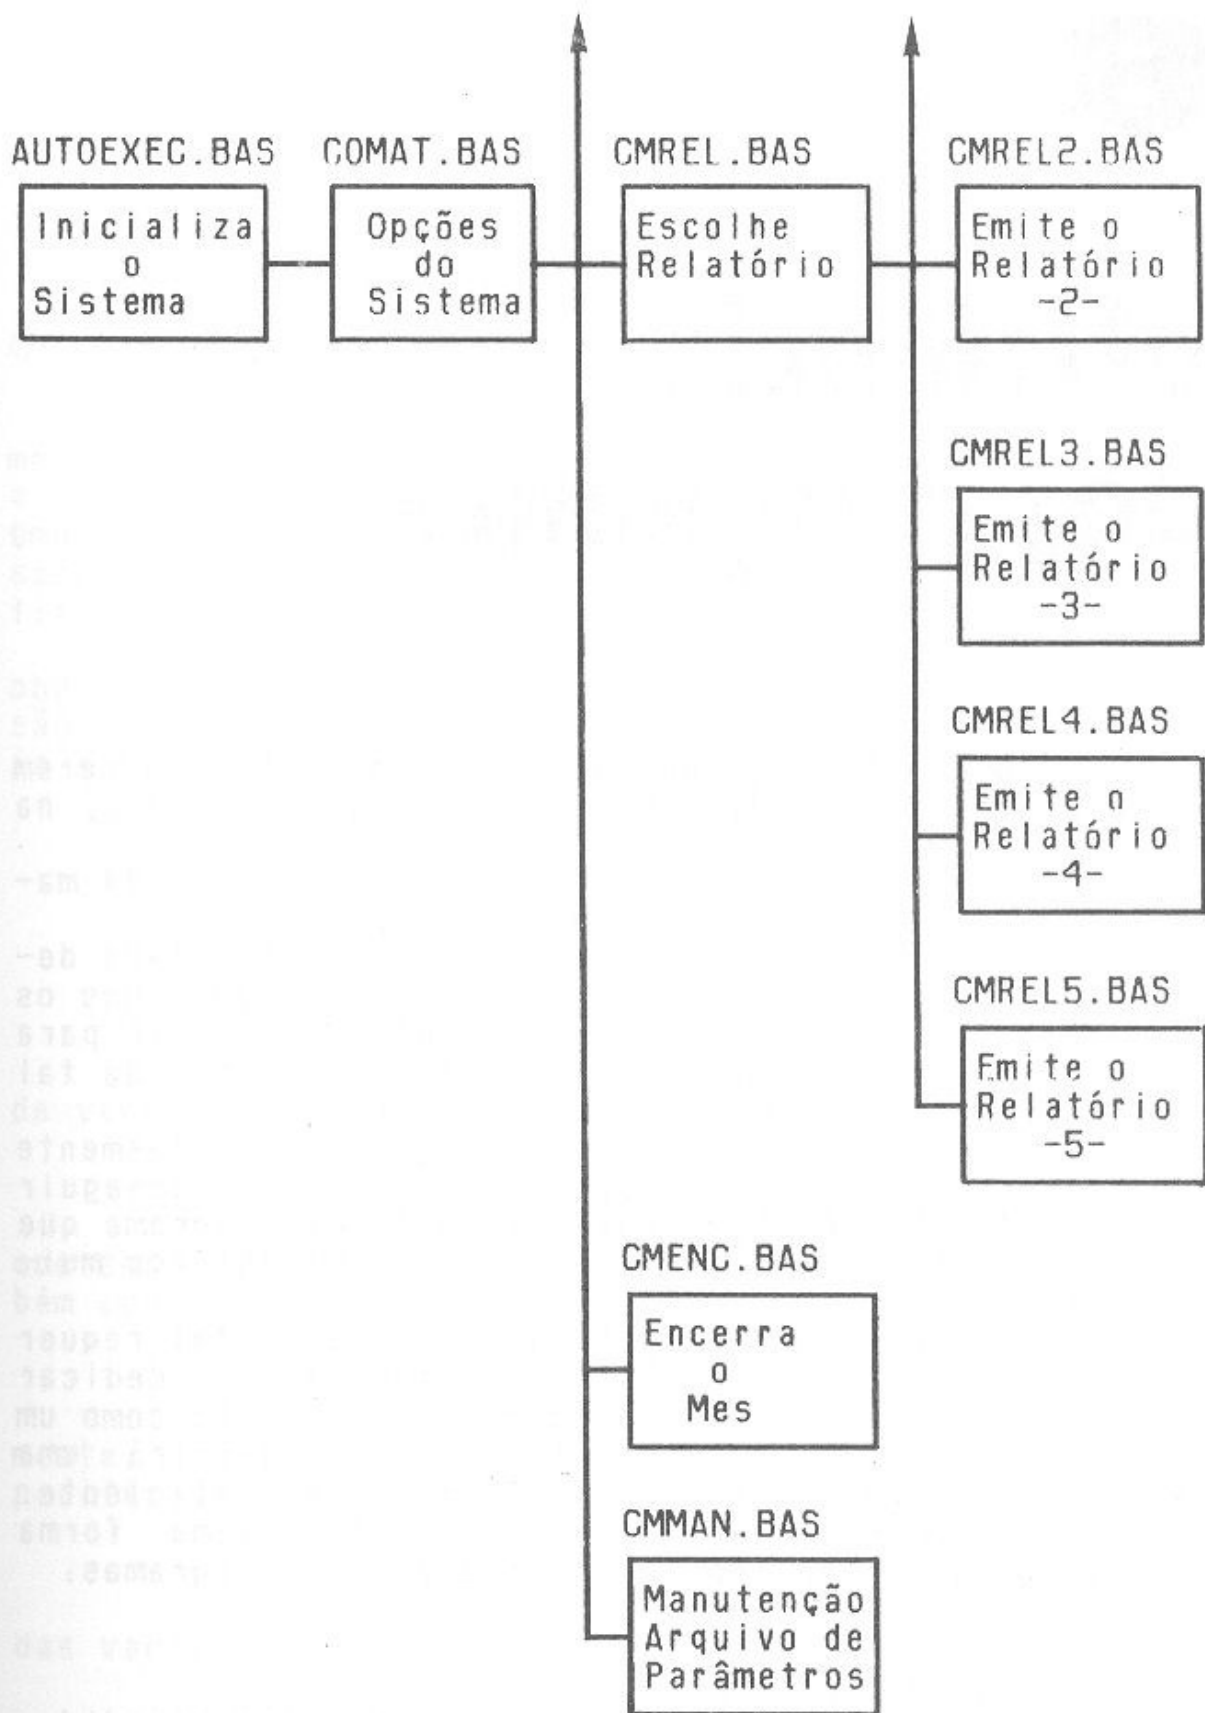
AUTOEXEC.BAS

Inicializa o Sistema

COMAT.BAS

Opções do Sistema

CMREL.BAS

Escolhe Relatório

CMREL2.BAS

Emite o Relatório -2-

CMREL3.BAS

Emite o Relatório -3-

CMREL4.BAS

Emite o Relatório -4-

CMREL5.BAS

Emite o Relatório -5-

CMENC.BAS

Encerra o Mes

CMMAN.BAS

Manutenção Arquivo de Parâmetros